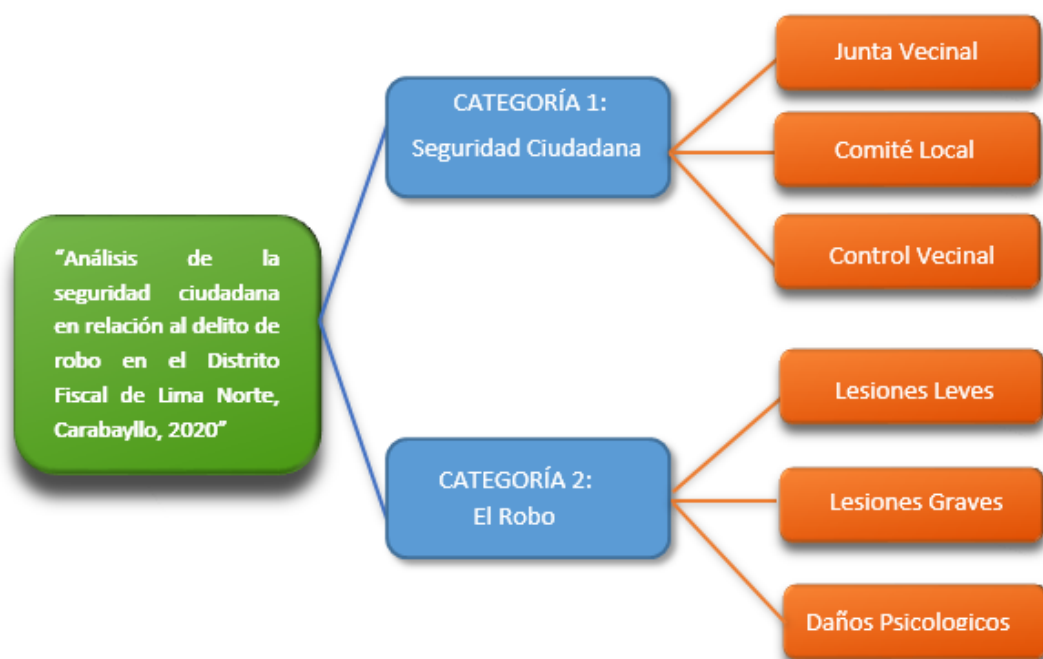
"Análisis de la seguridad ciudadana en relación al delito de robo en el Distrito Fiscal de Lima Norte, Carabayllo, 2020"

CATEGORÍA 1:
Seguridad Ciudadana

Junta Vecinal

Comité Local

Control Vecinal

CATEGORÍA 2:
El Robo

Lesiones Leves

Lesiones Graves

Daños Psicologicos